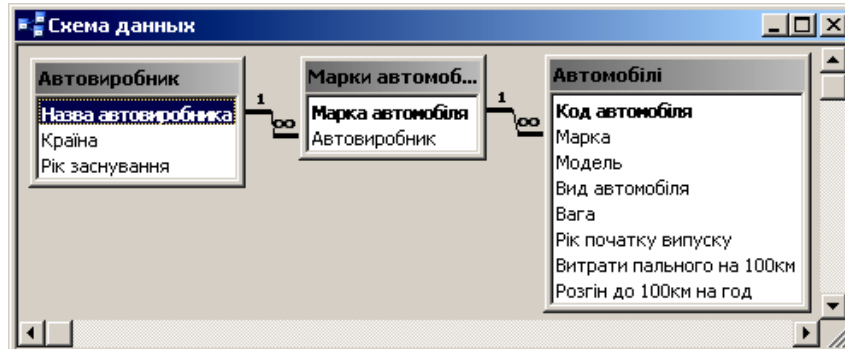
Схема данных

Автовиробник
Назва автовиробника
Країна
Рік заснування

1
∞

Марки автомоб...
Марка автомобіля
Автовиробник

1
∞

Автомобілі
Код автомобіля
Марка
Модель
Вид автомобіля
Вага
Рік початку випуску
Витрати пального на 100км
Розгін до 100км на год